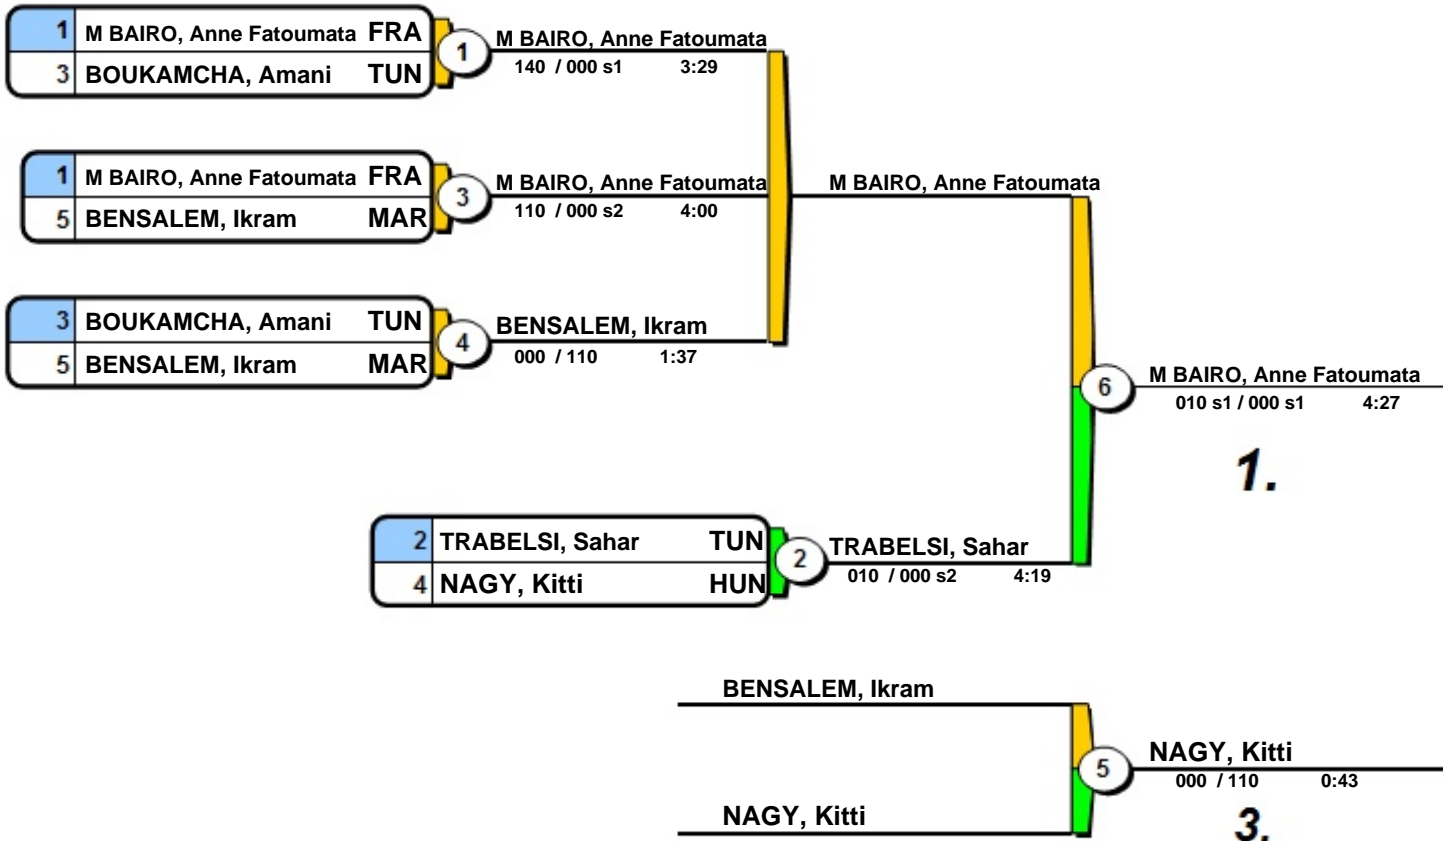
1 M BAIRO, Anne Fatoumata FRA
3 BOUKAMCHA, Amani TUN

1 M BAIRO, Anne Fatoumata
140 / 000 s1 3:29

1 M BAIRO, Anne Fatoumata FRA
5 BENSALEM, Ikram MAR

3 M BAIRO, Anne Fatoumata
110 / 000 s2 4:00

M BAIRO, Anne Fatoumata

3 BOUKAMCHA, Amani TUN
5 BENSALEM, Ikram MAR

4 BENSALEM, Ikram
000 / 110 1:37

6 M BAIRO, Anne Fatoumata
010 s1 / 000 s1 4:27

1.

2 TRABELSI, Sahar TUN
4 NAGY, Kitti HUN

2 TRABELSI, Sahar
010 / 000 s2 4:19

BENSALEM, Ikram

5 NAGY, Kitti
000 / 110 0:43

NAGY, Kitti

3.